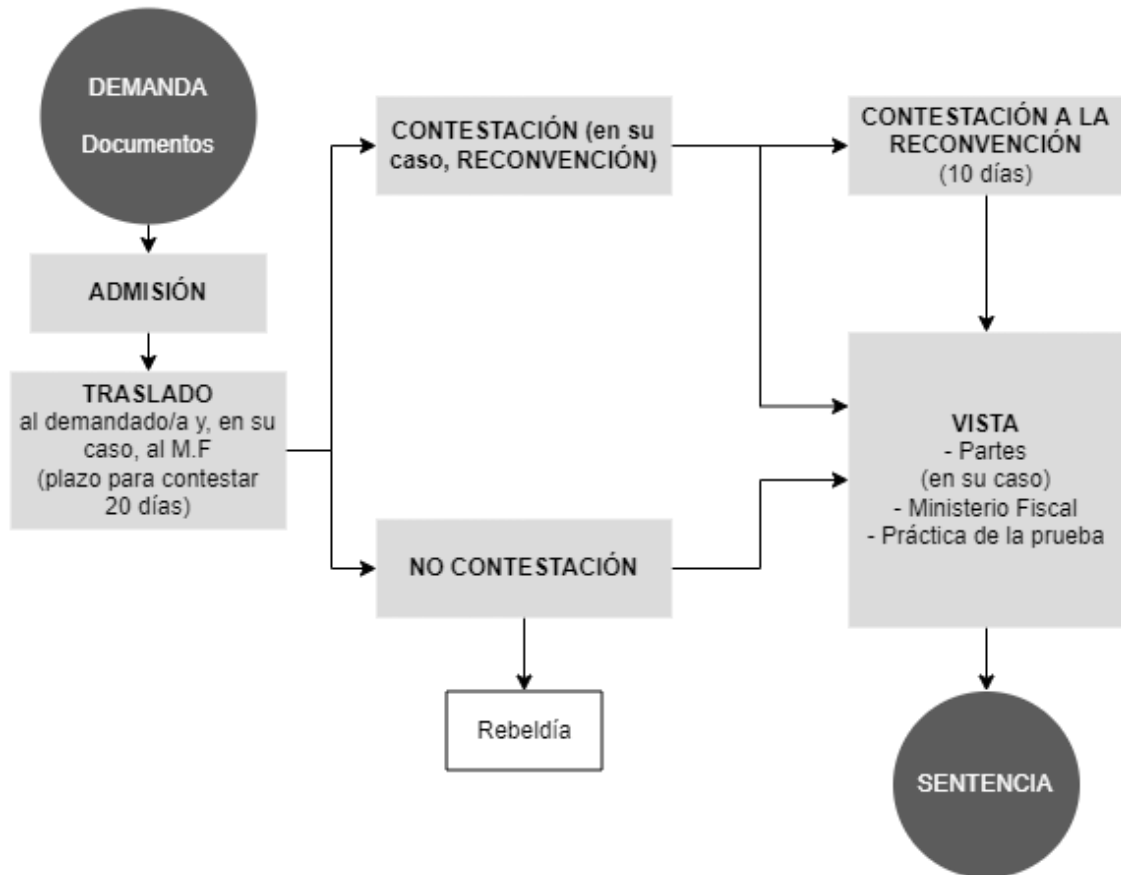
DEMANDA
Documentos

ADMISIÓN

TRASLADO
al demandado/a y, en su caso, al M.F
(plazo para contestar 20 días)

CONTESTACIÓN (en su caso, RECONVENCIÓN)

NO CONTESTACIÓN

Rebeldía

CONTESTACIÓN A LA RECONVENCIÓN
(10 días)

VISTA
- Partes
(en su caso)
- Ministerio Fiscal
- Práctica de la prueba

SENTENCIA